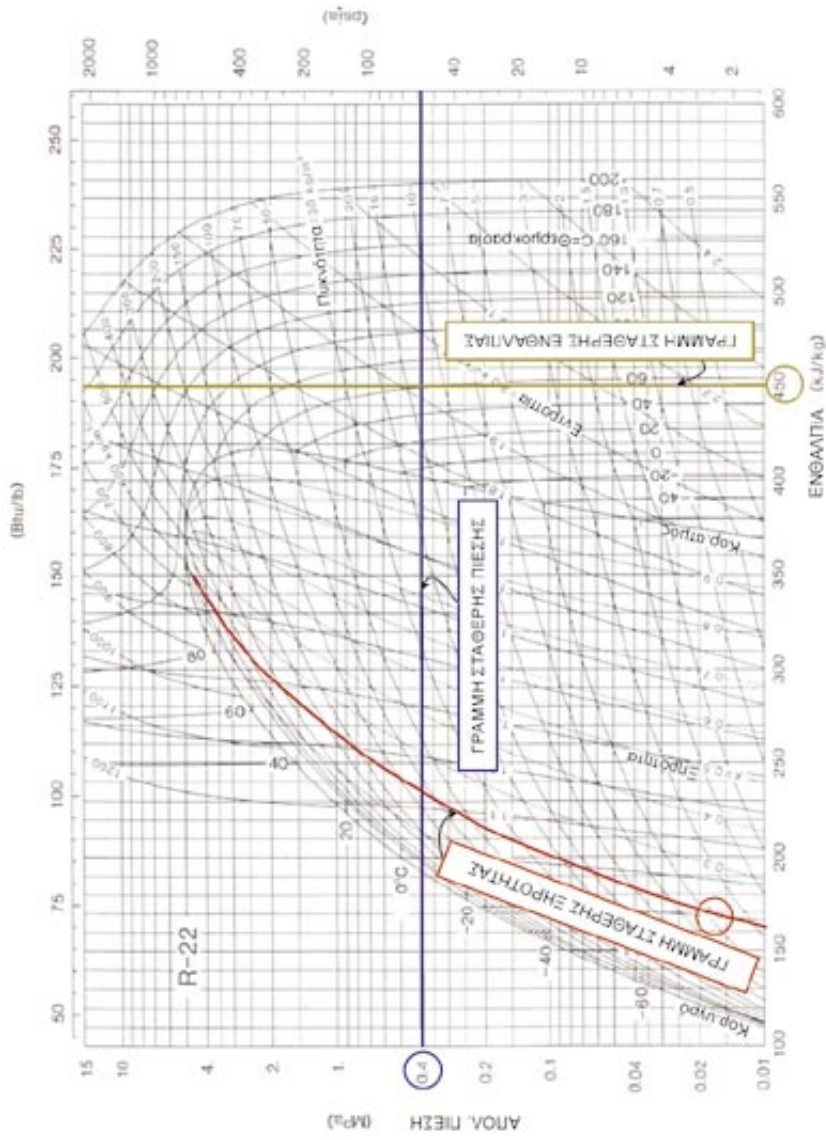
(psia)
2000
1000
400
200
100
40
20
10
4
2

(Btu/lb)
250
225
200
175
150
125
100
75
50

R-22

15
10
4
2
1
0.4
0.2
0.1
0.04
0.02
0.01

ΑΠΟΛ. ΠΙΕΣΗ (MPa)

100
150
200
250
300
350
400
450
500
550
600

ΕΝΘΑΛΠΙΑ (kJ/kg)

ΓΡΑΜΜΗ ΣΤΑΘΕΡΗΣ ΕΝΘΑΛΠΙΑΣ
ΓΡΑΜΜΗ ΣΤΑΘΕΡΗΣ ΠΙΕΣΗΣ
ΓΡΑΜΜΗ ΣΤΑΘΕΡΗΣ ΞΗΡΟΤΗΤΑΣ

Πυκνότητα
Εντροπία
Θερμοκρασία
160°C=
200
180
140
120
100
80
60
40
20
0
-20
-40
-60
0°C
Κορ υγρό
Κορ ατμός
Ξηρότητα